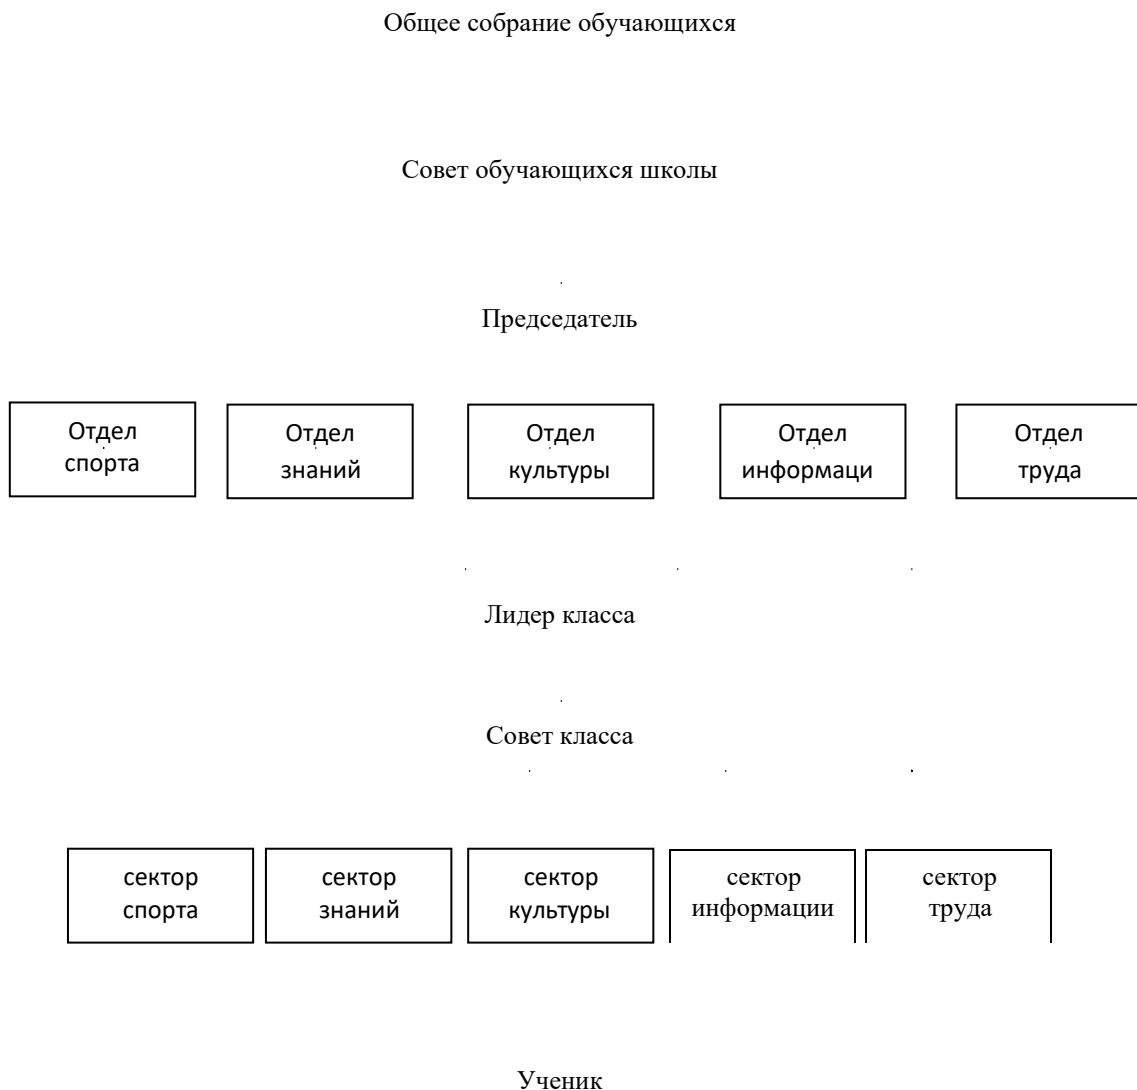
Общее собрание обучающихся

Совет обучающихся школы

Председатель

Отдел спорта

Отдел знаний

Отдел культуры

Отдел информаци

Отдел труда

Лидер класса

Совет класса

сектор спорта

сектор знаний

сектор культуры

сектор информации

сектор труда

Ученик